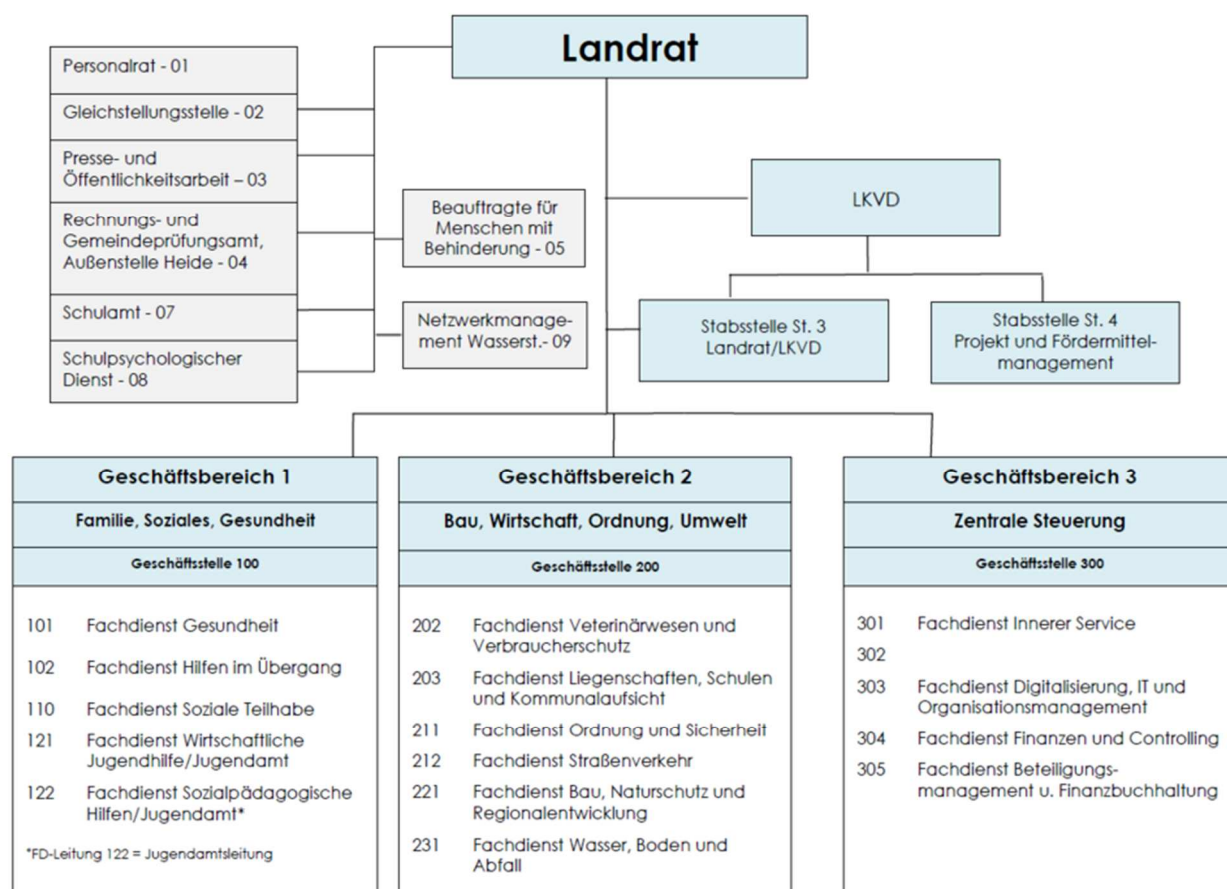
Landrat

Personalrat - 01

Gleichstellungsstelle - 02

Presse- und Öffentlichkeitsarbeit – 03

Rechnungs- und Gemeindeprüfungsamt, Außenstelle Heide - 04

Schulamt - 07

Schulpsychologischer Dienst - 08

Beauftragte für Menschen mit Behinderung - 05

Netzwerkmanagement Wasserst.- 09

LKVD

Stabsstelle St. 3 Landrat/LKVD

Stabsstelle St. 4 Projekt und Fördermittelmanagement

Geschäftsbereich 1

Familie, Soziales, Gesundheit

Geschäftsstelle 100

101 Fachdienst Gesundheit

102 Fachdienst Hilfen im Übergang

110 Fachdienst Soziale Teilhabe

121 Fachdienst Wirtschaftliche Jugendhilfe/Jugendamt

122 Fachdienst Sozialpädagogische Hilfen/Jugendamt*

*FD-Leitung 122 = Jugendamtsleitung

Geschäftsbereich 2

Bau, Wirtschaft, Ordnung, Umwelt

Geschäftsstelle 200

202 Fachdienst Veterinärwesen und Verbraucherschutz

203 Fachdienst Liegenschaften, Schulen und Kommunalaufsicht

211 Fachdienst Ordnung und Sicherheit

212 Fachdienst Straßenverkehr

221 Fachdienst Bau, Naturschutz und Regionalentwicklung

231 Fachdienst Wasser, Boden und Abfall

Geschäftsbereich 3

Zentrale Steuerung

Geschäftsstelle 300

301 Fachdienst Innerer Service

302

303 Fachdienst Digitalisierung, IT und Organisationsmanagement

304 Fachdienst Finanzen und Controlling

305 Fachdienst Beteiligungsmanagement u. Finanzbuchhaltung